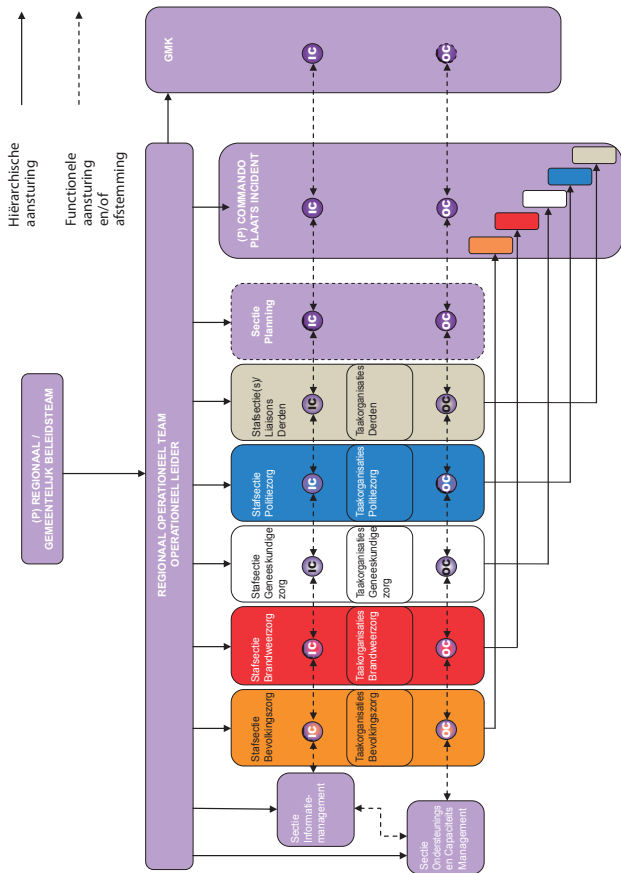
Hiërarchische aansturing

Functionele aansturing en/of afstemming

(P) REGIONAAL / GEMEENTELIJK BELEIDSTEAM

REGIONAAL OPERATIONEEL TEAM OPERATIONEEL LEIDER

GMK

IC

OC

(P) COMMANDO PLAATS INCIDENT

IC

OC

Sectie Planning

IC

OC

Stafsectie(s) Liaisons Derden

IC

Taakorganisaties Derden

OC

Stafsectie Politiezorg

IC

Taakorganisaties Politiezorg

OC

Stafsectie Geneeskundige zorg

IC

Taakorganisaties Geneeskundige zorg

OC

Stafsectie Brandweerzorg

IC

Taakorganisaties Brandweerzorg

OC

Stafsectie Bevolkingszorg

IC

Taakorganisaties Bevolkingszorg

OC

Sectie Informatie-management

Sectie Ondersteunings en Capaciteits Management